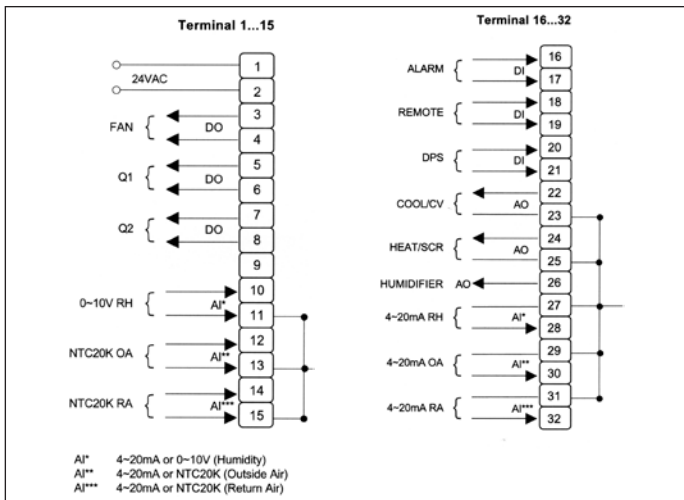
Terminal 1...15

24VAC
1
2
FAN
DO
3
4
Q1
DO
5
6
Q2
DO
7
8
9
0~10V RH
AI*
10
11
NTC20K OA
AI**
12
13
NTC20K RA
AI***
14
15

Terminal 16...32

ALARM
DI
16
17
REMOTE
DI
18
19
DPS
DI
20
21
COOL/CV
AO
22
23
HEAT/SCR
AO
24
25
HUMIDIFIER
AO
26
27
4~20mA RH
AI*
28
29
4~20mA OA
AI**
30
31
4~20mA RA
AI***
32

AI* 4~20mA or 0~10V (Humidity)
AI** 4~20mA or NTC20K (Outside Air)
AI*** 4~20mA or NTC20K (Return Air)